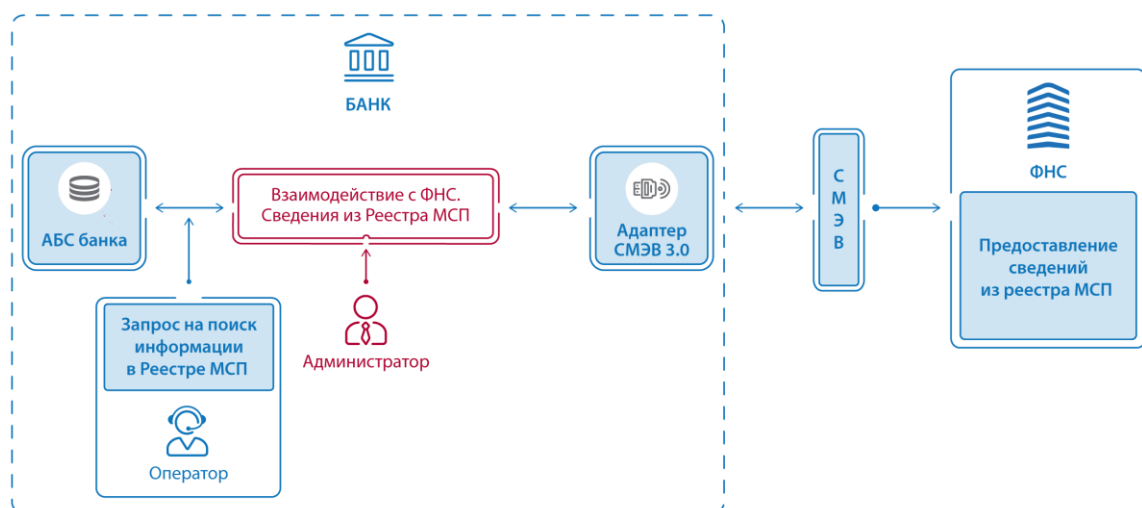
БАНК

АБС банка

Взаимодействие с ФНС. Сведения из Реестра МСП

Адаптер СМЭВ 3.0

С М Э В

ФНС

Предоставление сведений из реестра МСП

Запрос на поиск информации в Реестре МСП

Администратор

Оператор